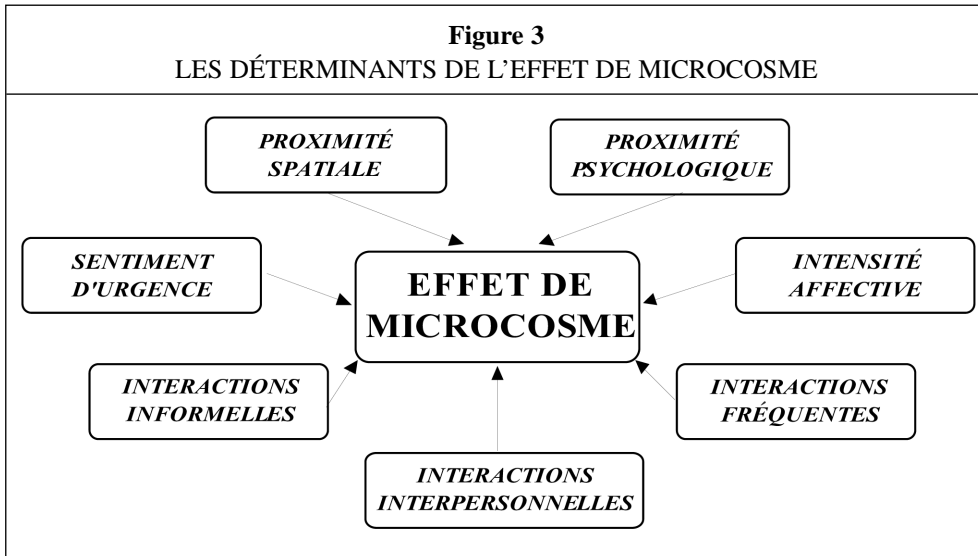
**Figure 3**
LES DÉTERMINANTS DE L'EFFET DE MICROCOSME

PROXIMITÉ SPATIALE

PROXIMITÉ PSYCHOLOGIQUE

SENTIMENT D'URGENCE

EFFET DE MICROCOSME

INTENSITÉ AFFECTIVE

INTERACTIONS INFORMELLES

INTERACTIONS FRÉQUENTES

INTERACTIONS INTERPERSONNELLES